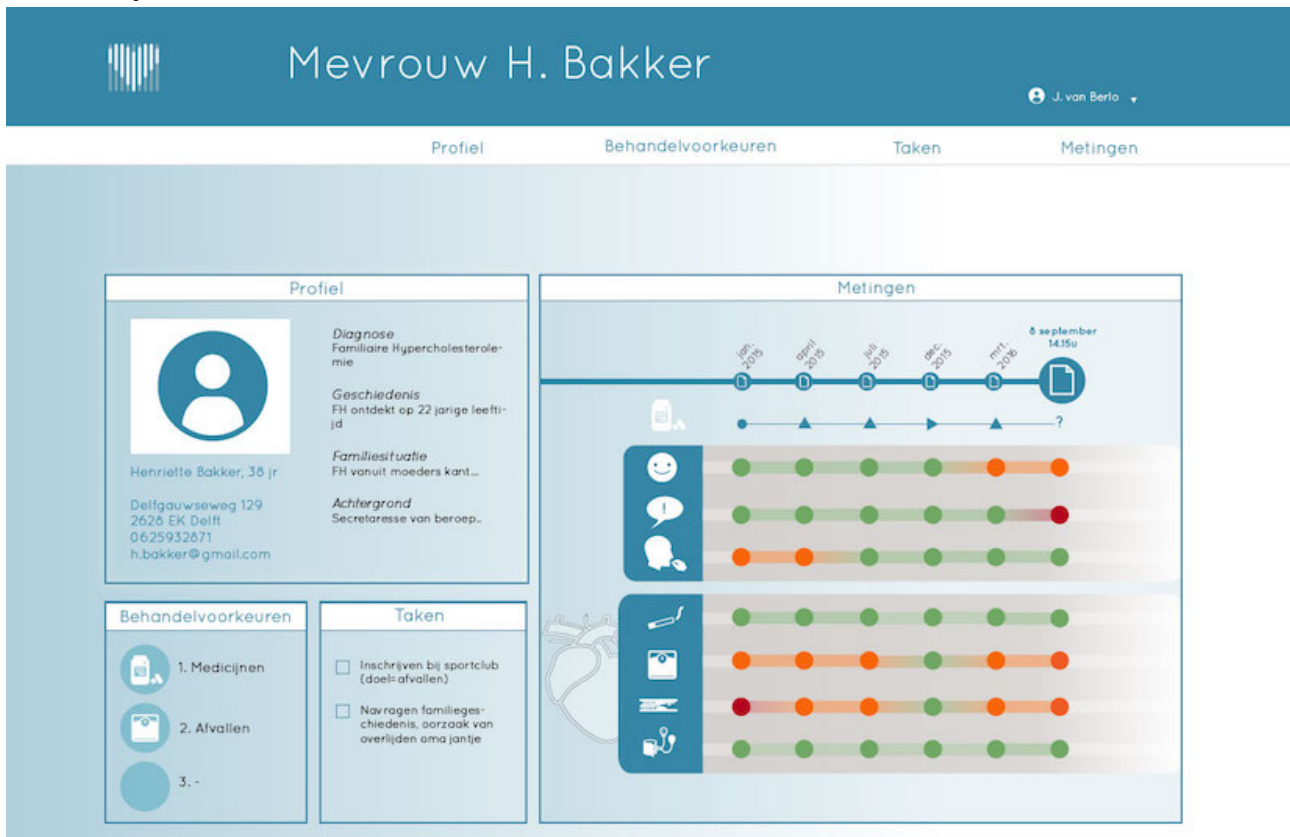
Mevrouw H. Bakker

J. van Berlo

Profiel | Behandelvoorkeuren | Taken | Metingen

Profiel

Henriette Bakker, 38 jr

Delfgauwseweg 129
2628 EK Delft
0625932871
h.bakker@gmail.com

*Diagnose*
Familiaire Hypercholesterolemie

*Geschiedenis*
FH ontdekt op 22 jarige leeftijd

*Familiesituatie*
FH vanuit moeders kant...

*Achtergrond*
Secretaresse van beroep...

Metingen

jan. 2015
april 2015
juli 2015
dec. 2015
mrt. 2016
8 september 14.15u

?

Behandelvoorkeuren

1. Medicijnen

2. Afvallen

3. -

Taken

Inschrijven bij sportclub (doel=afvallen)

Navrogen familiegeschiedenis, oorzaak van overlijden oma jantje